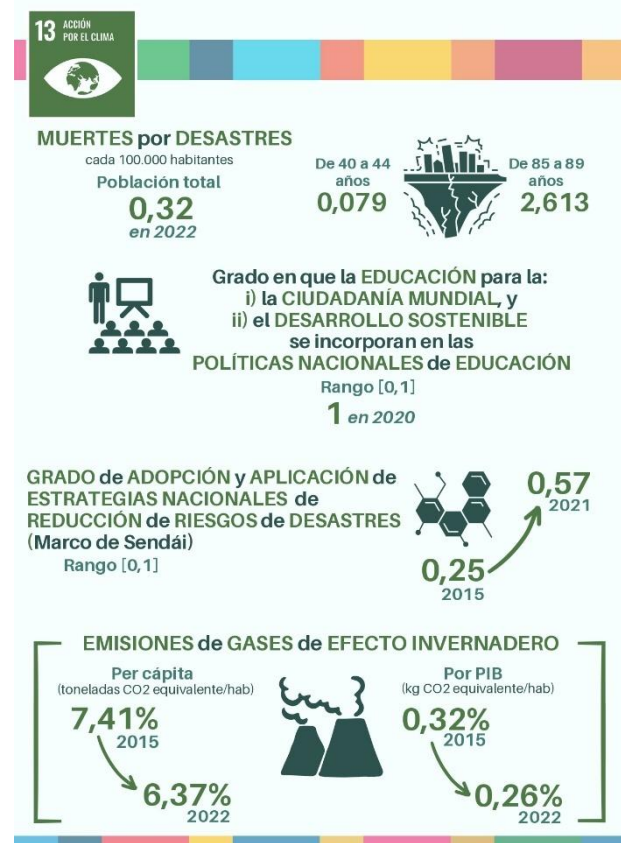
13 ACCIÓN POR EL CLIMA

MUERTES por DESASTRES
cada 100.000 habitantes
Población total
0,32
en 2022

De 40 a 44 años
0,079

De 85 a 89 años
2,613

Grado en que la EDUCACIÓN para la:
i) la CIUDADANÍA MUNDIAL, y
ii) el DESARROLLO SOSTENIBLE
se incorporan en las
POLÍTICAS NACIONALES de EDUCACIÓN
Rango [0,1]
1 en 2020

GRADO de ADOPCIÓN y APLICACIÓN de ESTRATEGIAS NACIONALES de REDUCCIÓN de RIESGOS de DESASTRES (Marco de Sendái)
Rango [0,1]

0,25
2015
0,57
2021

EMISIONES de GASES de EFECTO INVERNADERO

Per cápita
(toneladas CO2 equivalente/hab)
7,41%
2015
6,37%
2022

Por PIB
(kg CO2 equivalente/hab)
0,32%
2015
0,26%
2022